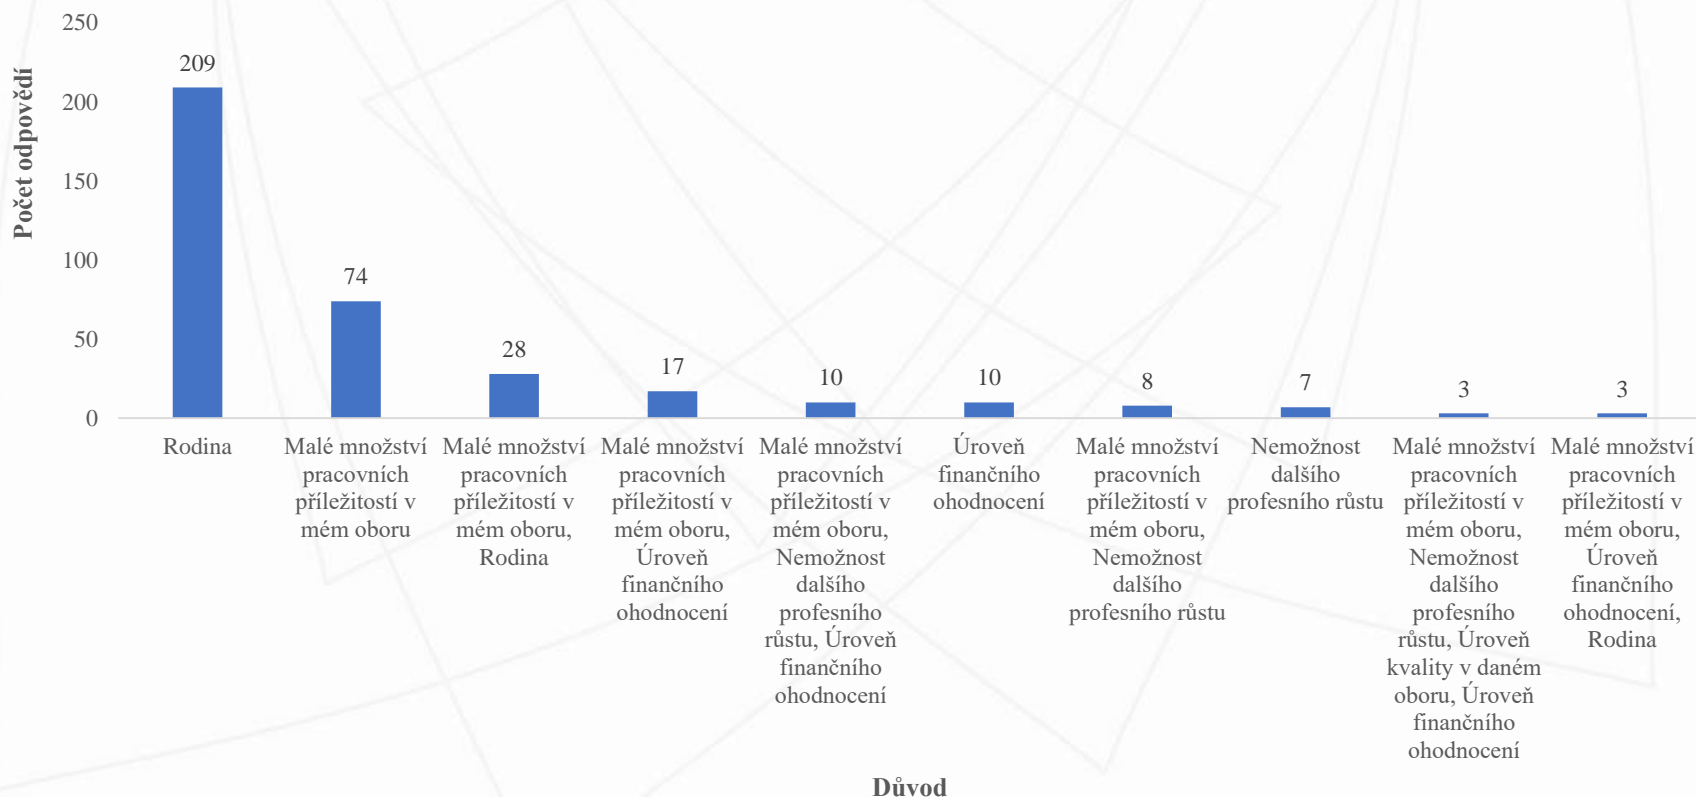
Počet odpovědí

250
200
150
100
50
0

209
74
28
17
10
10
8
7
3
3

Rodina

Malé množství pracovních příležitostí v mém oboru

Malé množství pracovních příležitostí v mém oboru, Rodina

Malé množství pracovních příležitostí v mém oboru, Úroveň finančního ohodnocení

Malé množství pracovních příležitostí v mém oboru, Nemožnost dalšího profesního růstu, Úroveň finančního ohodnocení

Úroveň finančního ohodnocení

Malé množství pracovních příležitostí v mém oboru, Nemožnost dalšího profesního růstu

Nemožnost dalšího profesního růstu

Malé množství pracovních příležitostí v mém oboru, Nemožnost dalšího profesního růstu, Úroveň kvality v daném oboru, Úroveň finančního ohodnocení

Malé množství pracovních příležitostí v mém oboru, Úroveň finančního ohodnocení, Rodina

Důvod